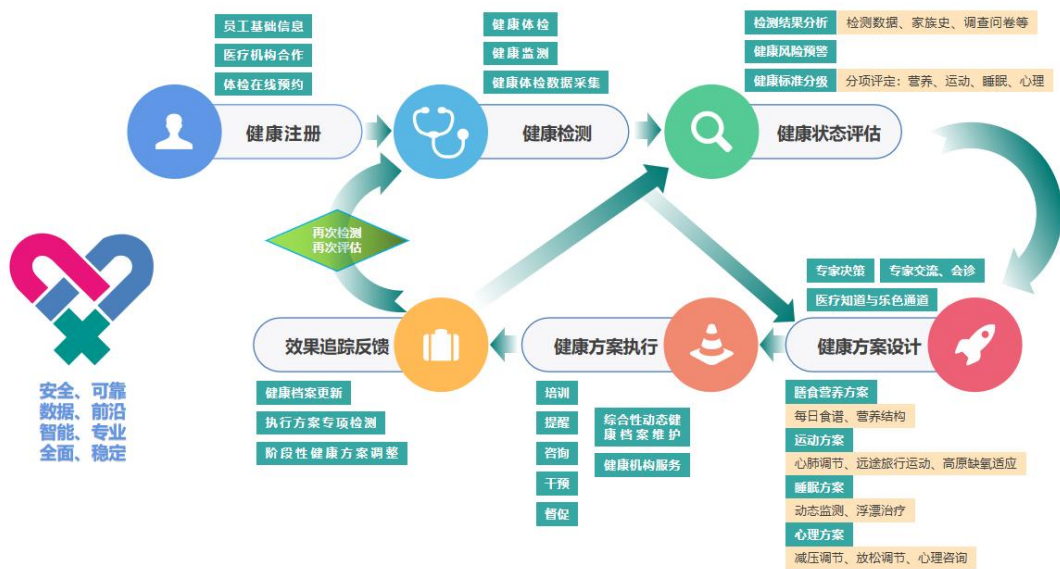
员工基础信息
医疗机构合作
体检在线预约

健康注册

健康体检
健康监测
健康体检数据采集

健康检测

检测结果分析 检测数据、家族史、调查问卷等
健康风险预警
健康标准分级 分项评定：营养、运动、睡眠、心理

健康状态评估

再次检测
再次评估

专家决策
专家交流、会诊
医疗知道与乐色通道

健康方案设计

膳食营养方案
每日食谱、营养结构
运动方案
心肺调节、远途旅行运动、高原缺氧适应
睡眠方案
动态监测、浮漂治疗
心理方案
减压调节、放松调节、心理咨询

健康方案执行

培训
提醒
咨询
干预
督促

综合性动态健康档案维护
健康机构服务

效果追踪反馈

健康档案更新
执行方案专项检测
阶段性健康方案调整

安全、可靠
数据、前沿
智能、专业
全面、稳定